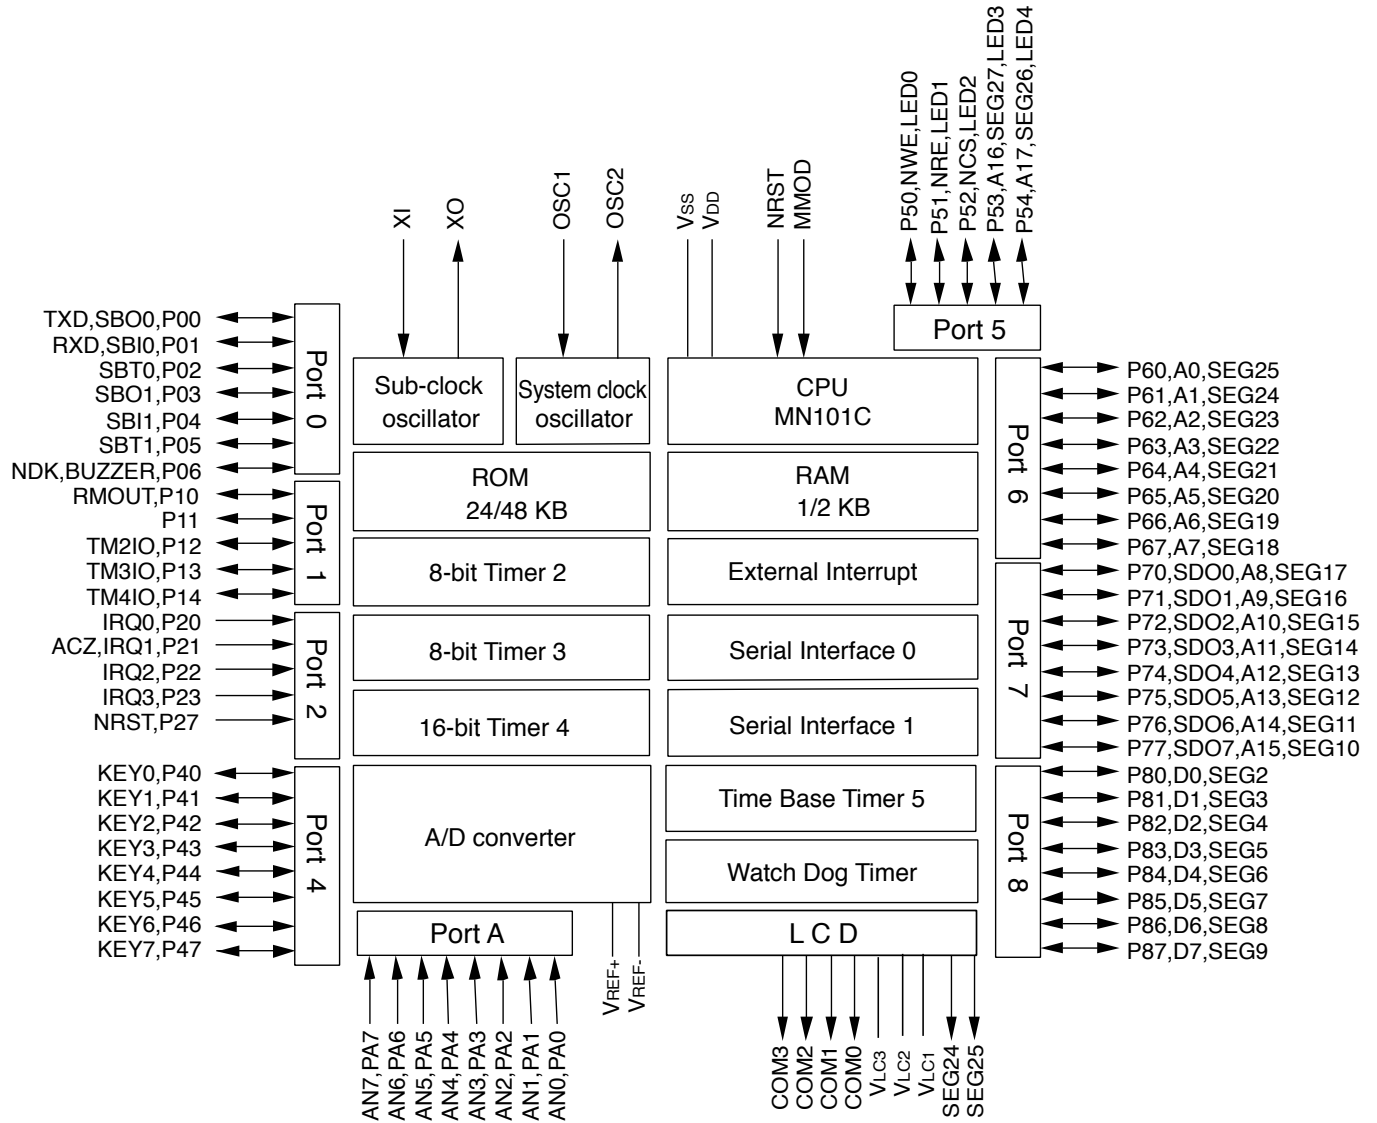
XI
XO
OSC1
OSC2
$V_{SS}$
$V_{DD}$
NRST
MMOD
P50,NWE,LED0
P51,NRE,LED1
P52,NCS,LED2
P53,A16,SEG27,LED3
P54,A17,SEG26,LED4

Port 5

TXD,SBO0,P00
RXD,SBI0,P01
SBT0,P02
SBO1,P03
SBI1,P04
SBT1,P05
NDK,BUZZER,P06
Port 0

RMOUT,P10
P11
TM2IO,P12
TM3IO,P13
TM4IO,P14
Port 1

IRQ0,P20
ACZ,IRQ1,P21
IRQ2,P22
IRQ3,P23
NRST,P27
Port 2

KEY0,P40
KEY1,P41
KEY2,P42
KEY3,P43
KEY4,P44
KEY5,P45
KEY6,P46
KEY7,P47
Port 4

Sub-clock oscillator
System clock oscillator
CPU
MN101C
ROM
24/48 KB
RAM
1/2 KB
8-bit Timer 2
External Interrupt
8-bit Timer 3
Serial Interface 0
16-bit Timer 4
Serial Interface 1
Time Base Timer 5
A/D converter
Watch Dog Timer
Port A
L C D

Port 6
P60,A0,SEG25
P61,A1,SEG24
P62,A2,SEG23
P63,A3,SEG22
P64,A4,SEG21
P65,A5,SEG20
P66,A6,SEG19
P67,A7,SEG18

Port 7
P70,SDO0,A8,SEG17
P71,SDO1,A9,SEG16
P72,SDO2,A10,SEG15
P73,SDO3,A11,SEG14
P74,SDO4,A12,SEG13
P75,SDO5,A13,SEG12
P76,SDO6,A14,SEG11
P77,SDO7,A15,SEG10

Port 8
P80,D0,SEG2
P81,D1,SEG3
P82,D2,SEG4
P83,D3,SEG5
P84,D4,SEG6
P85,D5,SEG7
P86,D6,SEG8
P87,D7,SEG9

AN7,PA7
AN6,PA6
AN5,PA5
AN4,PA4
AN3,PA3
AN2,PA2
AN1,PA1
AN0,PA0
$V_{REF+}$
$V_{REF-}$

COM3
COM2
COM1
COM0
$V_{LC3}$
$V_{LC2}$
$V_{LC1}$
SEG24
SEG25